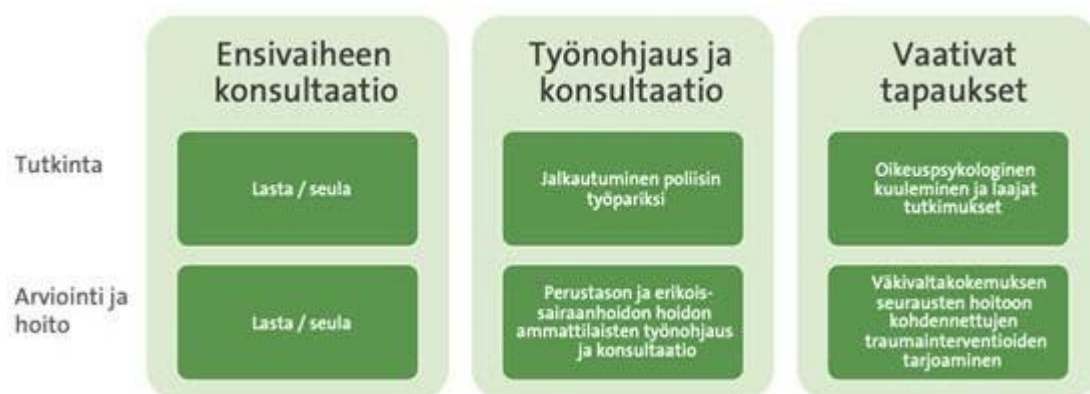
Ensivaiheen konsultaatio

Työnohjaus ja konsultaatio

Vaativat tapaukset

Tutkinta

Lasta / seula

Jalkautuminen poliisin työpariksi

Oikeuspsykologinen kuuleminen ja laajat tutkimukset

Arviointi ja hoito

Lasta / seula

Perustason ja erikoissairaanhoidon hoidon ammattilaisten työnohjaus ja konsultaatio

Väkivaltakokemuksen seurausten hoitoon kohdennettujen traumainterventioiden tarjoaminen